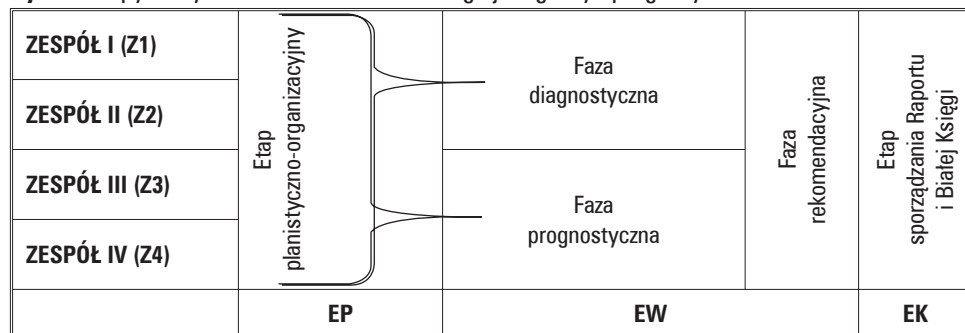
| | | | | |
|---|---|---|---|---|
| **ZESPÓŁ I (Z1)** | Etap planistyczno-organizacyjny | Faza diagnostyczna | Faza rekomendacyjna | Etap sporządzania Raportu i Białej Księgi |
| **ZESPÓŁ II (Z2)** | | | | |
| **ZESPÓŁ III (Z3)** | | Faza prognostyczna | | |
| **ZESPÓŁ IV (Z4)** | | | | |
| | **EP** | **EW** | | **EK** |